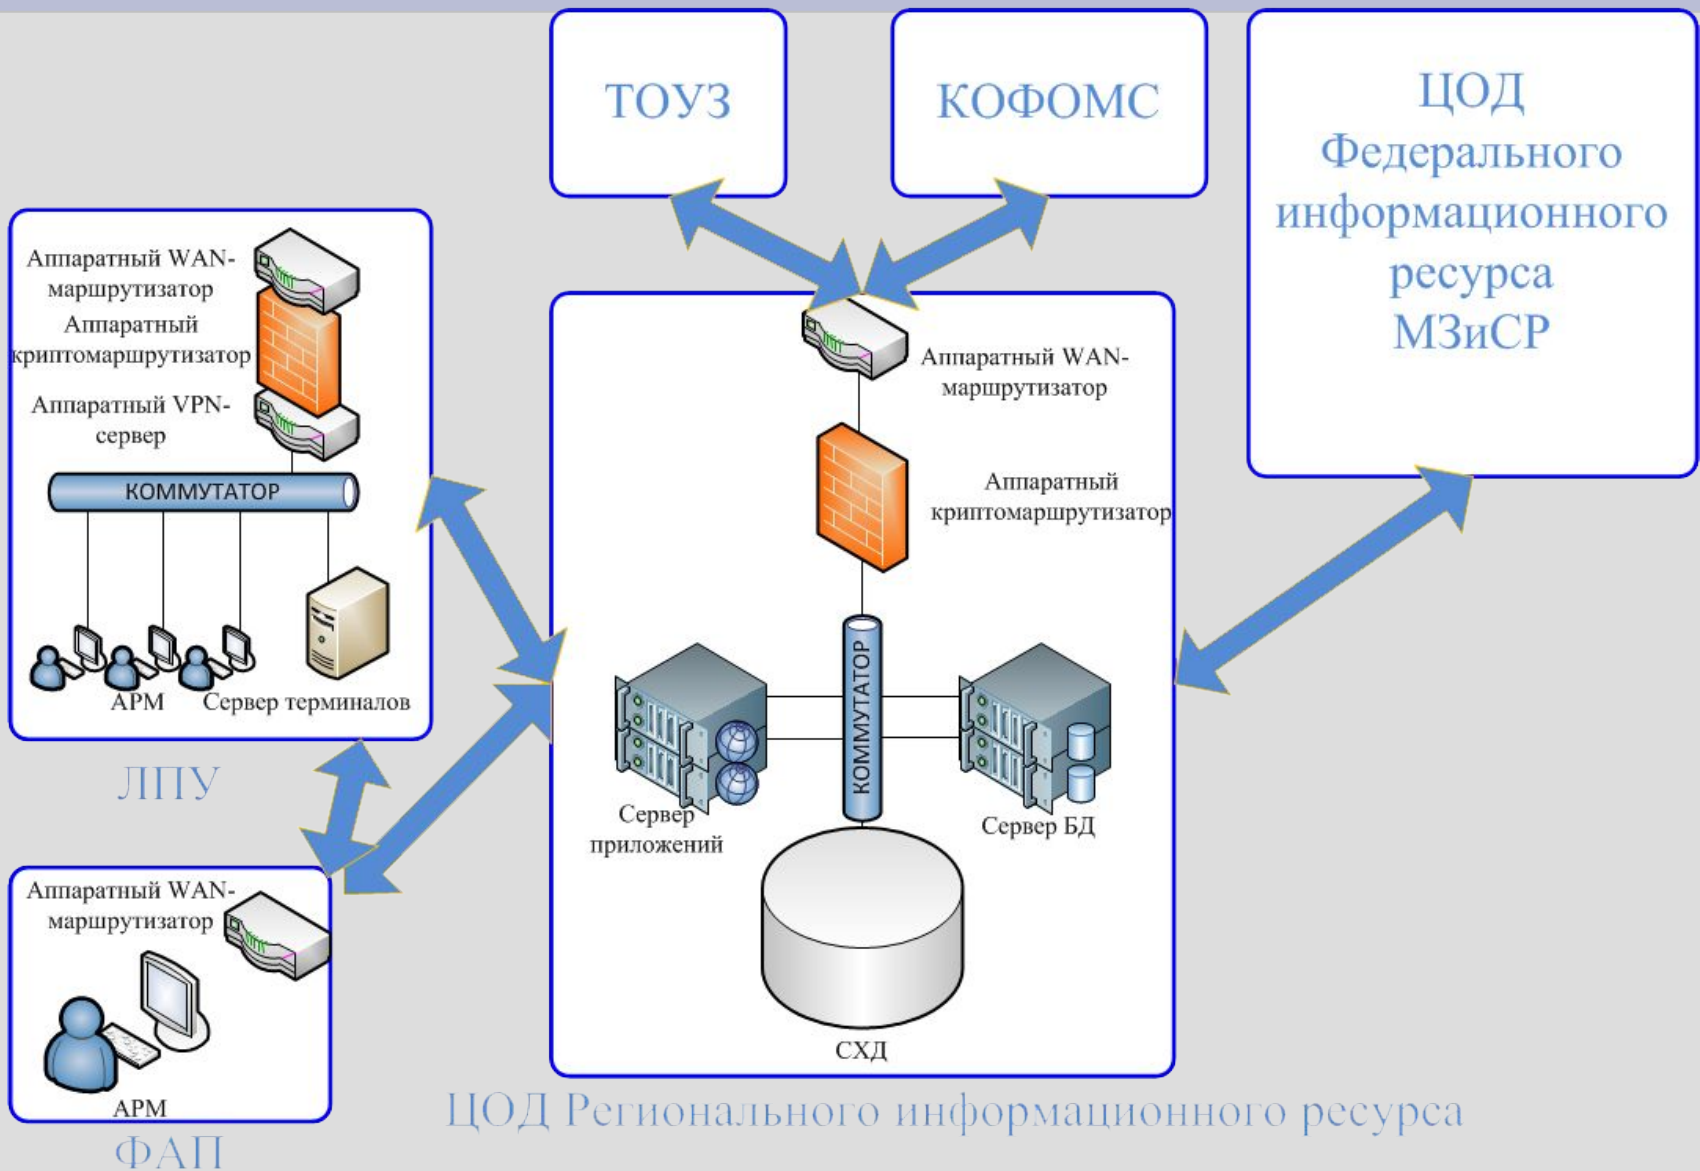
ТОУЗ

КОФОМС

ЦОД Федерального информационного ресурса МЗиСР

Аппаратный WAN-маршрутизатор

Аппаратный криптомаршрутизатор

Аппаратный VPN-сервер

КОММУТАТОР

АРМ

Сервер терминалов

ЛПУ

Аппаратный WAN-маршрутизатор

Аппаратный криптомаршрутизатор

КОММУТАТОР

Сервер приложений

Сервер БД

СХД

Аппаратный WAN-маршрутизатор

АРМ

ФАП

ЦОД Регионального информационного ресурса